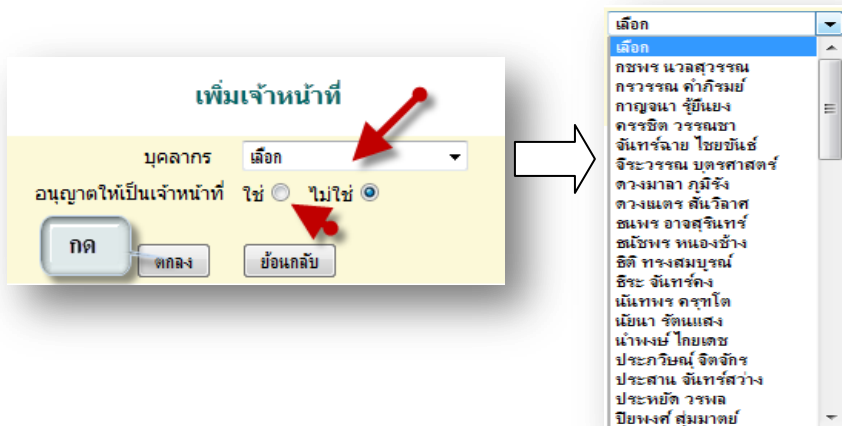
เพิ่มเจ้าหน้าที่

บุคลากร เลือก

อนุญาตให้เป็นเจ้าหน้าที่ ใช่ ไม่ใช่

กด

ตกลง

ย้อนกลับ

เลือก
เลือก
กชพร นวลสุวรรณ
กรวรรณ คำภิรมย์
กาญจนา รู้ยืนยง
ครรชิต วรรณชา
จันทร์ฉาย ไชยขันธ์
จิระวรรณ บุตรศาสตร์
ดวงมาลา ภูมิรัง
ดวงแตร สันวิลาศ
ธนพร อาจสุรินทร์
ธนัชพร หนองช้าง
ธิติ ทรงสมบูรณ์
ธีระ จันทร์คง
นันทพร ครุฑโต
นัยนา รัตนแสง
นำพงษ์ ไกยเดช
ประภวิษณ์ จิตจักร
ประสาน จันทร์สว่าง
ประหยัด วรพล
ปิยพงศ์ สุมมาตย์